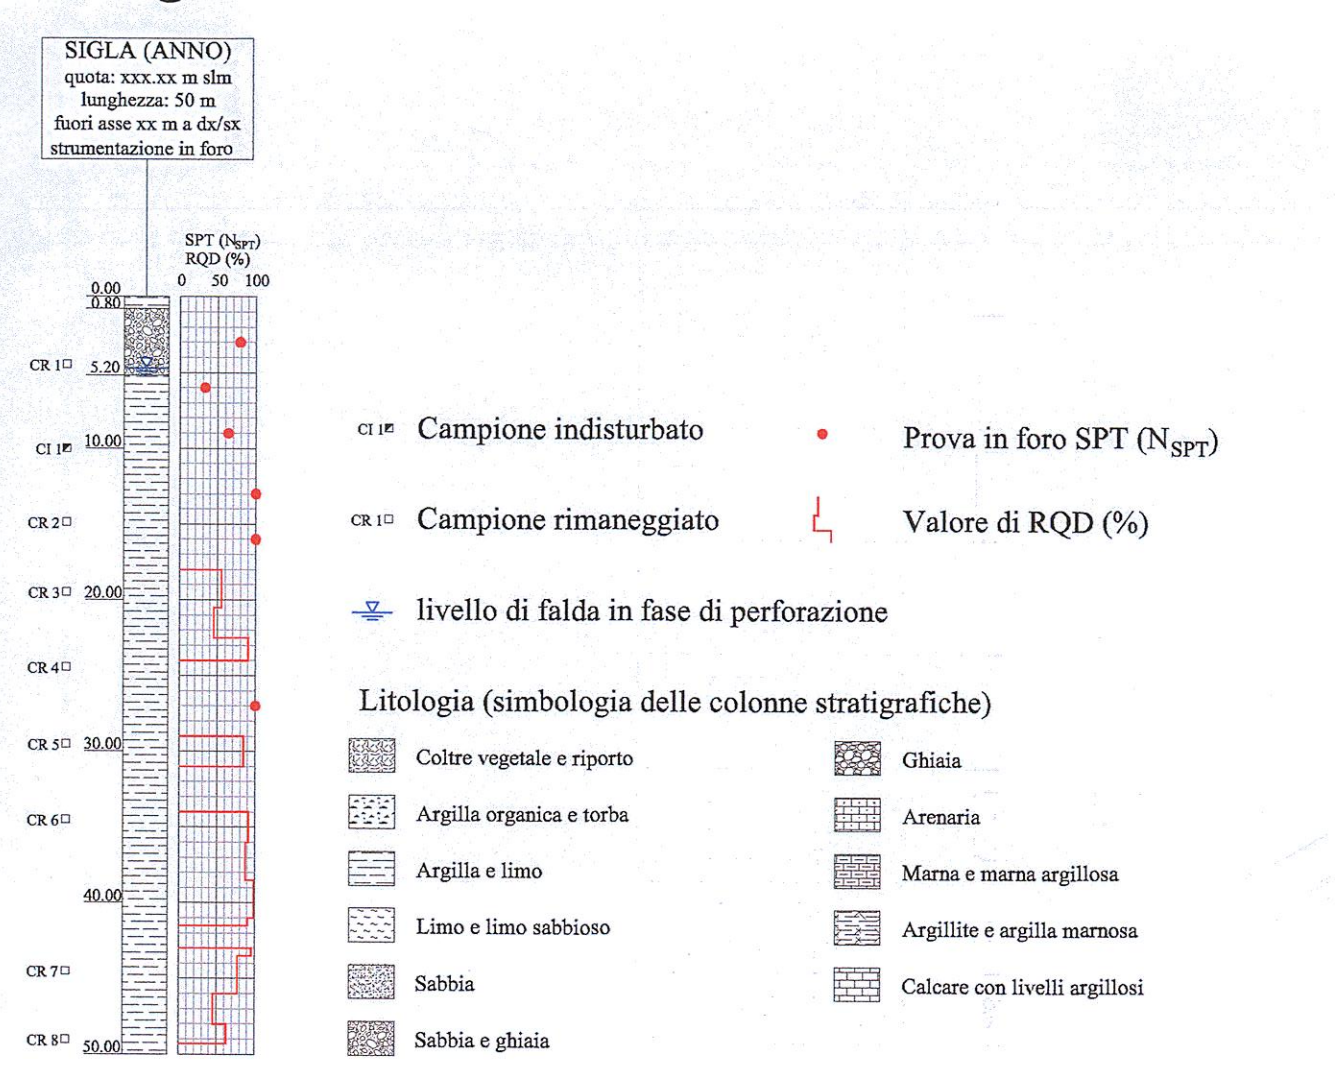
SIGLA (ANNO)
quota: xxx.xx m slm
lunghezza: 50 m
fuori asse xx m a dx/sx
strumentazione in foro

SPT ($N_{SPT}$)
RQD (%)
0 50 100

0.00
0.80
CR 1
5.20
CI 1
10.00
CR 2
CR 3
20.00
CR 4
CR 5
30.00
CR 6
40.00
CR 7
CR 8
50.00

CI 1 Campione indisturbato

Prova in foro SPT ($N_{SPT}$)

CR 1 Campione rimaneggiato

Valore di RQD (%)

livello di falda in fase di perforazione

Litologia (simbologia delle colonne stratigrafiche)

Coltre vegetale e riporto

Argilla organica e torba

Argilla e limo

Limo e limo sabbioso

Sabbia

Sabbia e ghiaia

Ghiaia

Arenaria

Marna e marna argillosa

Argillite e argilla marnosa

Calcare con livelli argillosi